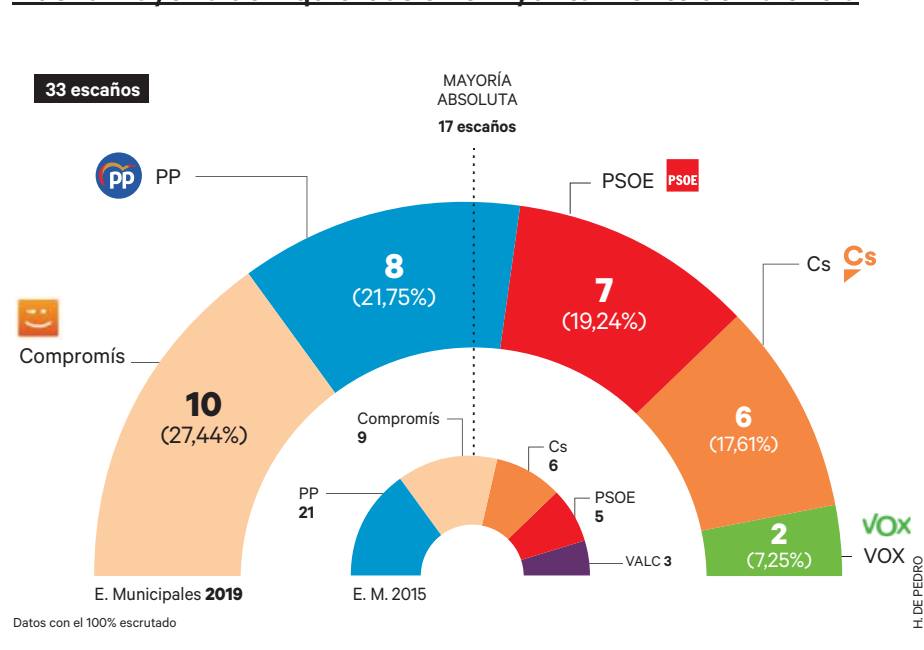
33 escaños

MAYORÍA ABSOLUTA
17 escaños

PP

PSOE

PSOE

Cs

Cs

Compromís

8
(21,75%)

7
(19,24%)

10
(27,44%)

6
(17,61%)

2
(7,25%)

VOX

VOX

Compromís
9

PP
21

Cs
6

PSOE
5

VALC 3

E. Municipales 2019

E. M. 2015

Datos con el 100% escrutado

H. DE PEDRO